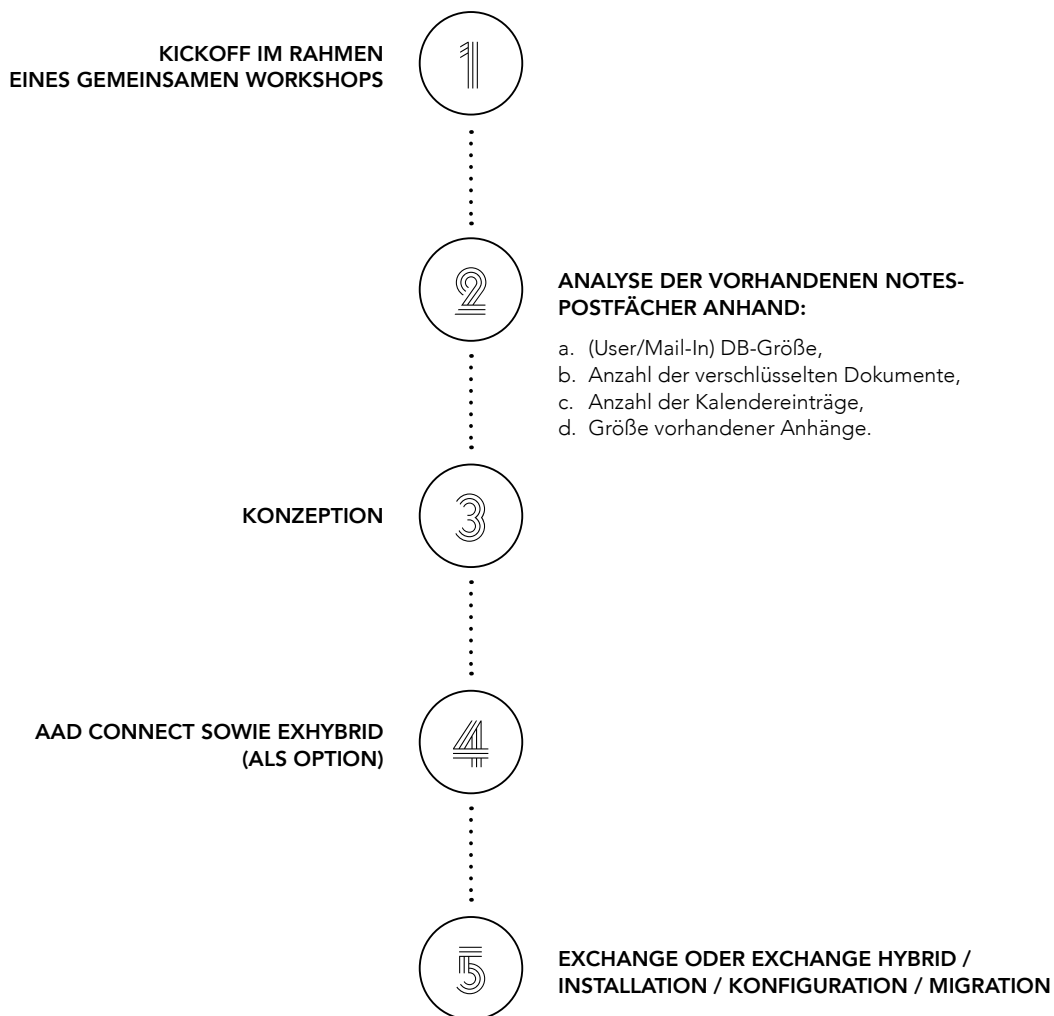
KICKOFF IM RAHMEN EINES GEMEINSAMEN WORKSHOPS

1

2

ANALYSE DER VORHANDENEN NOTES-POSTFÄCHER ANHAND:

a. (User/Mail-In) DB-Größe,
b. Anzahl der verschlüsselten Dokumente,
c. Anzahl der Kalendereinträge,
d. Größe vorhandener Anhänge.

KONZEPTION

3

AAD CONNECT SOWIE EXHYBRID (ALS OPTION)

4

5

EXCHANGE ODER EXCHANGE HYBRID / INSTALLATION / KONFIGURATION / MIGRATION